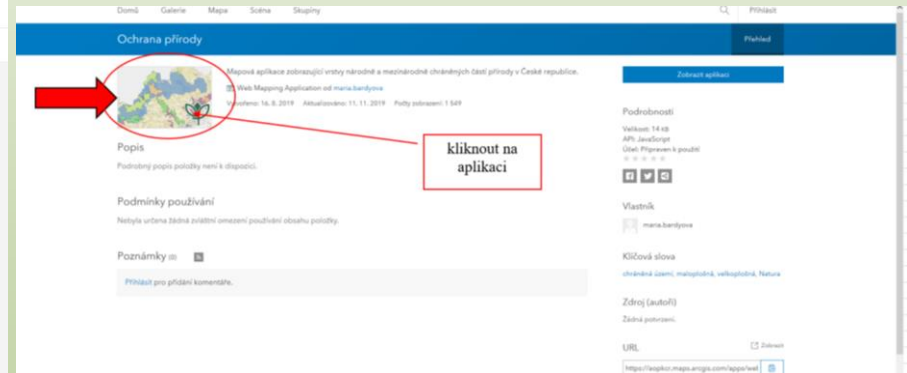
Domů Galerie Mapa Scéna Skupiny

Přihlásit

Ochrana přírody

Přehled

Mapová aplikace zobrazující vrstvy národně a mezinárodně chráněných částí přírody v České republice.

Web Mapping Application od maria.bardyova

Vytvořeno: 16. 8. 2019 Aktualizováno: 11. 11. 2019 Počty zobrazení: 1 549

Zobrazit aplikaci

kliknout na aplikaci

Popis

Podrobný popis položky není k dispozici.

Podmínky používání

Nebyla určena žádná zvláštní omezení používání obsahu položky.

Poznámky (0)

Přihlásit pro přidání komentáře.

Podrobnosti

Velikost: 14 kB
API: JavaScript
Účel: Připraven k použití

Vlastník

maria.bardyova

Klíčová slova

chráněné území, maloplošná, velkoplošná, Natura

Zdroj (autoři)

Žádná potvrzení.

URL

Zobrazit

https://arcgis.maps.arcgis.com/apps/wel